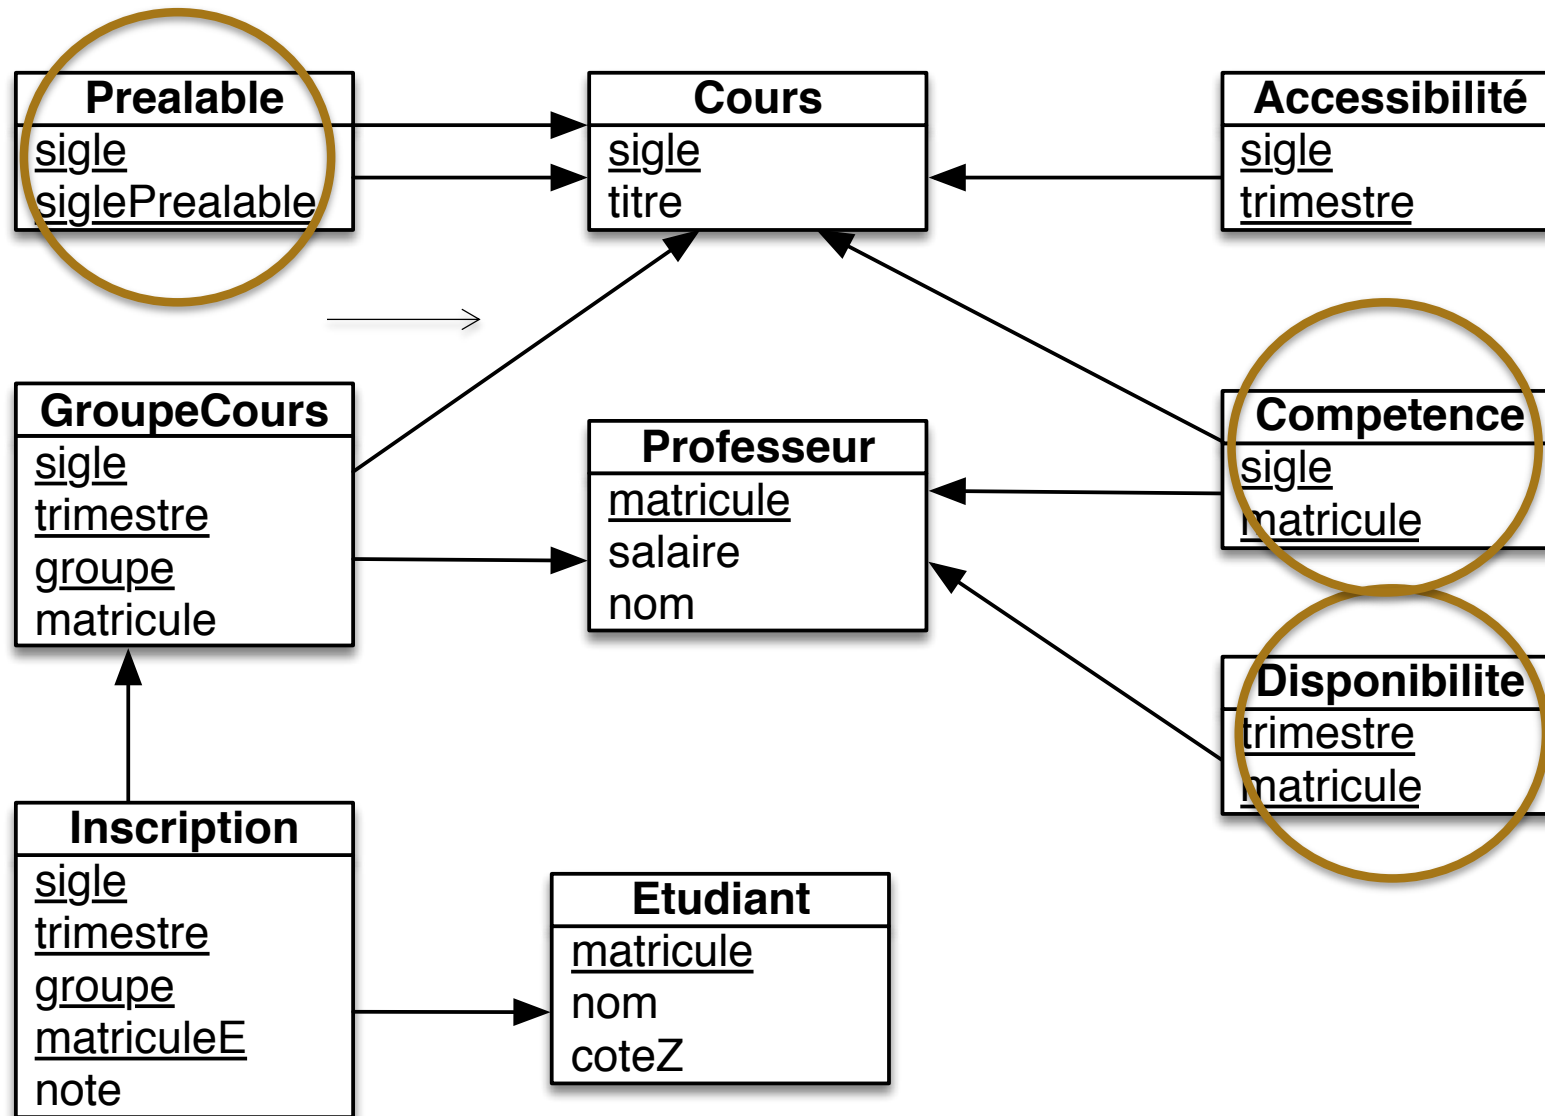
Prealable
sigle
siglePrealable

Cours
sigle
titre

Accessibilité
sigle
trimestre

GroupeCours
sigle
trimestre
groupe
matricule

Professeur
matricule
salaire
nom

Competence
sigle
matricule

Disponibilite
trimestre
matricule

Inscription
sigle
trimestre
groupe
matriculeE
note

Etudiant
matricule
nom
coteZ